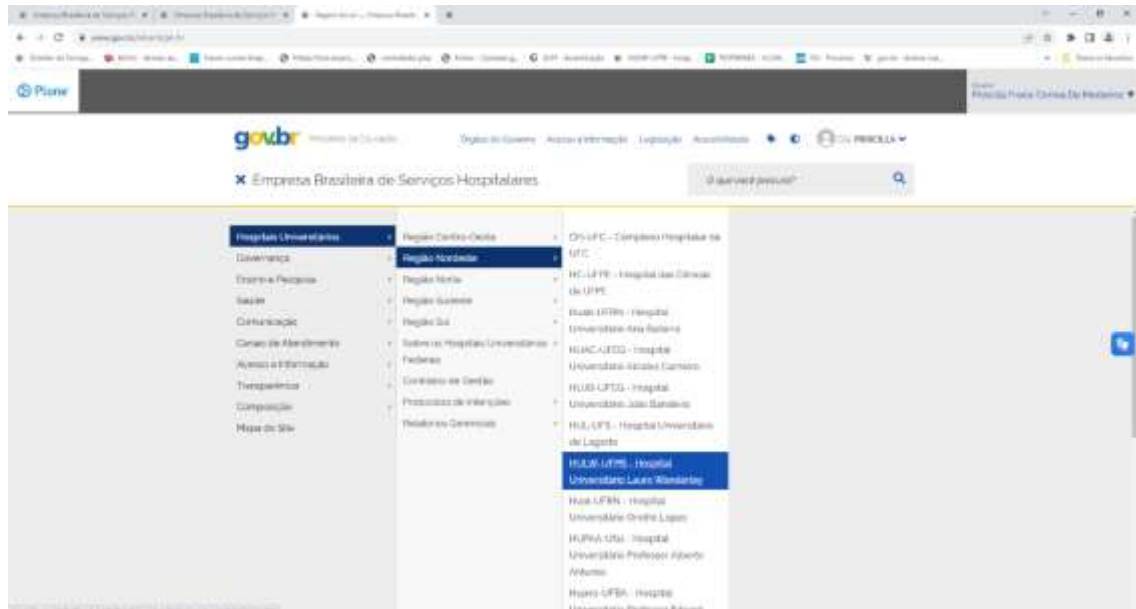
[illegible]

Plone

Priscila Freire Correa De Medeiros

gov.br Ministério da Educação

Órgãos do Governo Acesso à Informação Legislação Acessibilidade

PRISCILA

Empresa Brasileira de Serviços Hospitalares

O que você procura?

Hospitais Universitários
Governança
Ensino e Pesquisa
Saúde
Comunicação
Canais de Atendimento
Acesso à Informação
Transparência
Composição
Mapa do Site

Região Centro-Oeste
Região Nordeste
Região Norte
Região Sudeste
Região Sul
Sobre os Hospitais Universitários Federais
Contratos de Gestão
Protocolos de Intenções
Relatórios Gerenciais

CH-UFC - Complexo Hospitalar da UFC
HC-UFPE - Hospital das Clínicas da UFPE
Huab-UFRN - Hospital Universitário Ana Bezerra
HUAC-UFCG - Hospital Universitário Alcides Carneiro
HUJB-UFCG - Hospital Universitário Júlio Bandeira
HUL-UFS - Hospital Universitário de Lagarto
HULW-UFPB - Hospital Universitário Lauro Wanderley
Huol-UFRN - Hospital Universitário Onofre Lopes
HUPAA-Ufal - Hospital Universitário Professor Alberto Antunes
Hupes-UFBA - Hospital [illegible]